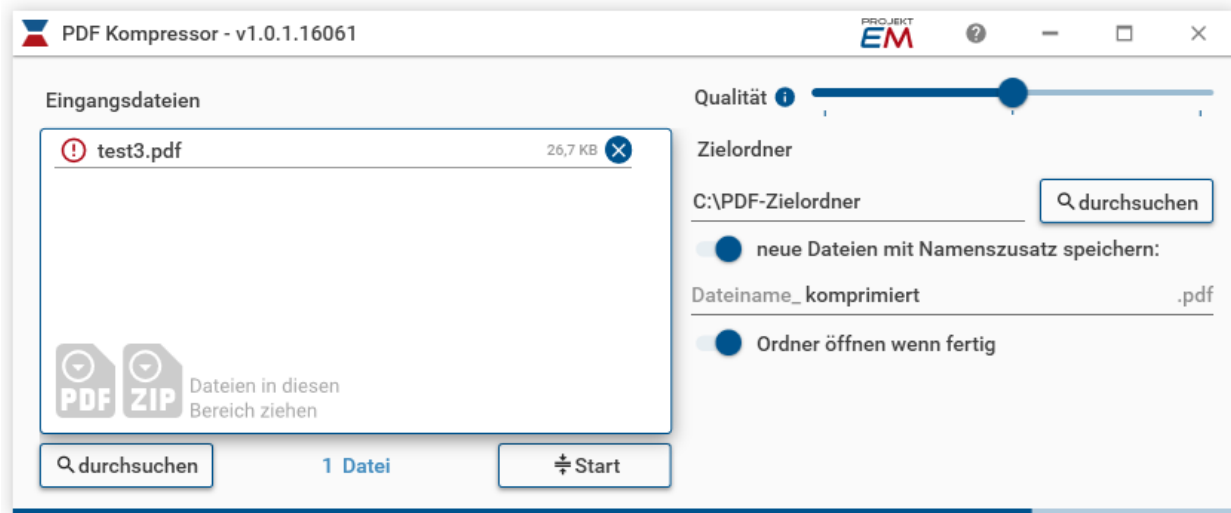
PDF Kompressor - v1.0.1.16061

PROJEKT EM

Eingangsdateien

test3.pdf 26,7 KB

PDF ZIP Dateien in diesen Bereich ziehen

durchsuchen 1 Datei Start

Qualität

Zielordner

C:\PDF-Zielordner durchsuchen

neue Dateien mit Namenszusatz speichern:

Dateiname_ komprimiert .pdf

Ordner öffnen wenn fertig